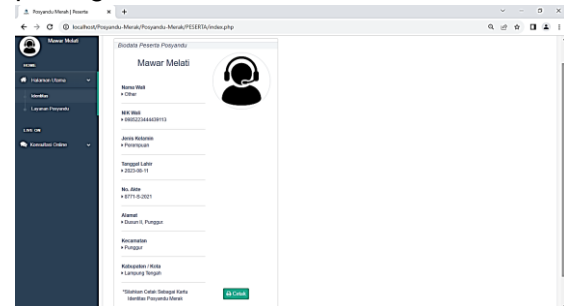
Posyandu Merak | Peserta
localhost/Posyandu-Merak/Posyandu-Merak/PESERTA/index.php

Mawar Melati

HOME

Halaman Utama

Identitas

Layanan Posyandu

LIVE ON

Konsultasi Online

Biodata Peserta Posyandu

Mawar Melati

Nama Wali
▸ Other

NIK Wali
▸ 060522444439113

Jenis Kelamin
▸ Perempuan

Tanggal Lahir
▸ 2023-06-11

No. Akte
▸ 8771-5-2021

Alamat
▸ Dusun II, Punggur

Kecamatan
▸ Punggur

Kabupaten / Kota
▸ Lampung Tengah

*Silahkan Cetak Sebagai Kartu Identitas Posyandu Merak

Cetak